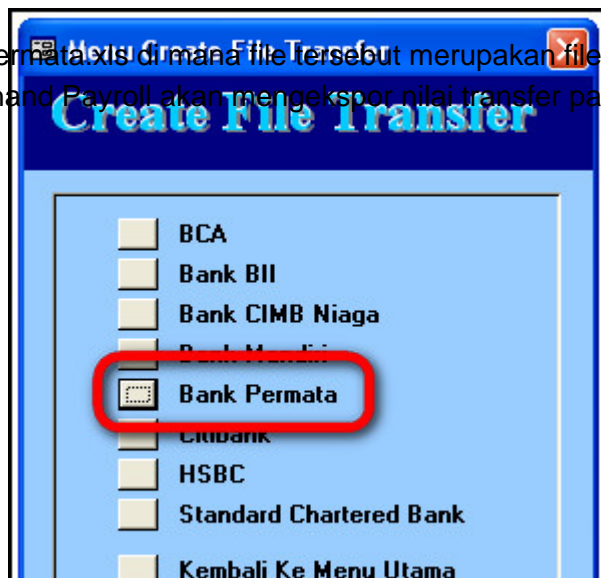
Menu Create File Transfer
ermata.xls di mana file tersebut merupakan file
hand Payroll akan mengekspor nilai transfer pa

Create File Transfer

BCA
Bank BII
Bank CIMB Niaga
Bank Mandiri
Bank Permata
Citibank
HSBC
Standard Chartered Bank
Kembali Ke Menu Utama